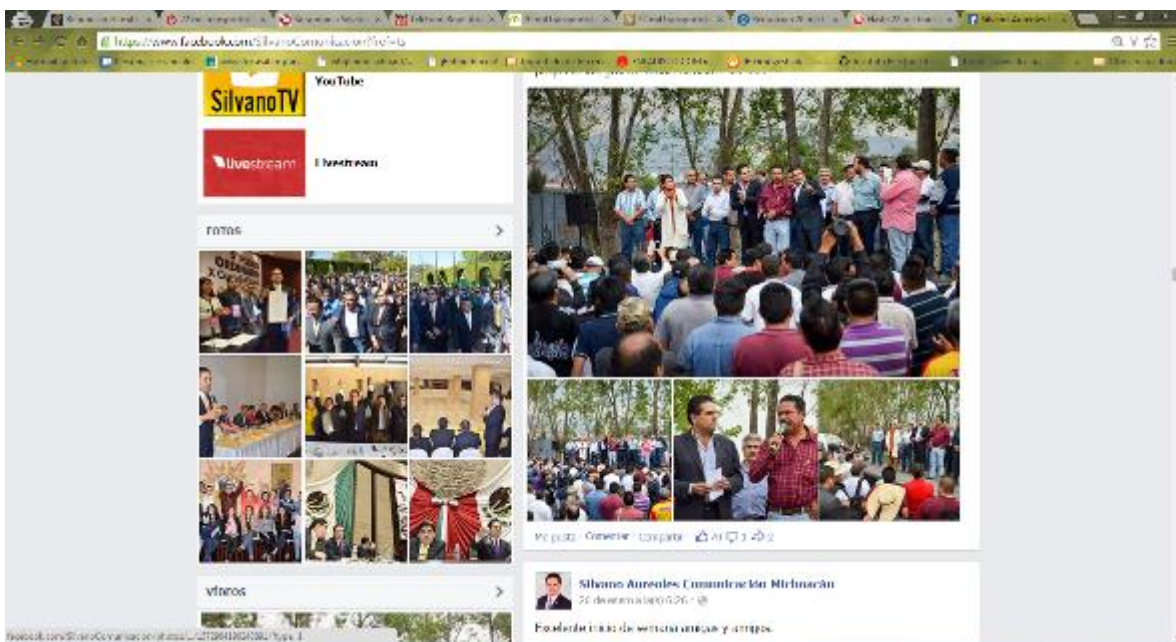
https://www.facebook.com/SilvanoComunicacion?fref=ts

SilvanoTV
YouTube

Livestream
Livestream

Fotos

Videos

Me gusta · Comentar · Compartir · 41 3 2

Silvano Aureoles Comunicación Michoacán
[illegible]

Excelente inicio de semana amigas y amigos.